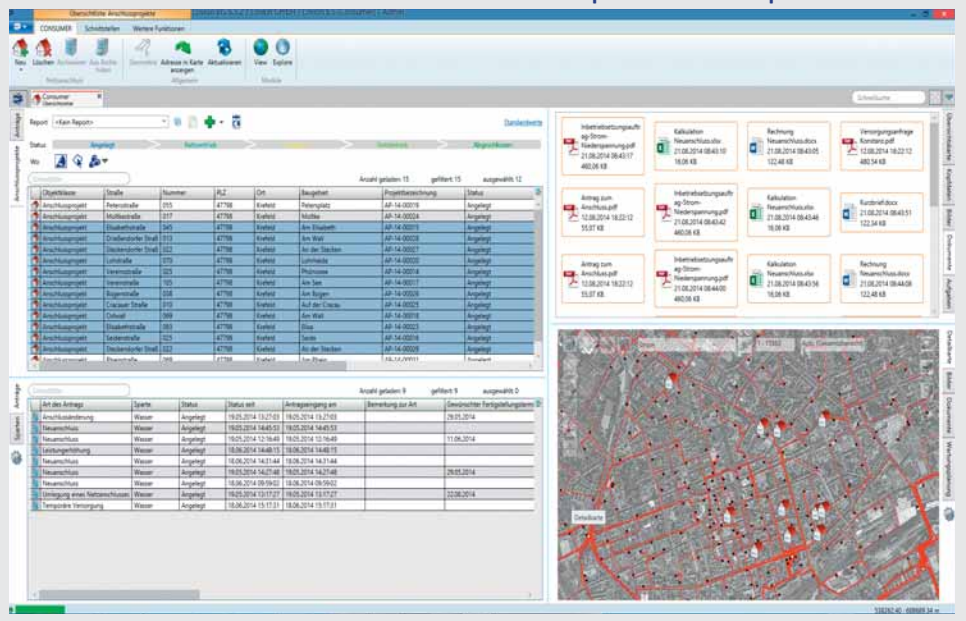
Übersichtliche Anschlussprojekte

CONSUMER Schnittstellen Weitere Funktionen

Neu Löschen Bearbeiten Aus Rechte laden Übersicht Adresse in Karte anzeigen Aktualisieren View Explore

Allgemein Module

Consumer Übersichtliste

Schnellsuche

Report <Kein Report> Standardwerte

Status: Angelegt Beauftragt Abgeschlossen

Anzahl geladen: 15 gefiltert: 15 ausgewählt: 12

| Objektklasse | Straße | Nummer | PLZ | Ort | Bezugstext | Projektbezeichnung | Status |
|---|---|---|---|---|---|---|---|
| Anschlussprojekt | Petersstraße | 055 | 47798 | Krefeld | Petersplatz | AP-14-00019 | Angelegt |
| Anschlussprojekt | Moltkestraße | 017 | 47798 | Krefeld | Moltke | AP-14-00024 | Angelegt |
| Anschlussprojekt | Elisabethstraße | 045 | 47798 | Krefeld | Am Elisabeth | AP-14-00015 | Angelegt |
| Anschlussprojekt | Dreikönigerstraße | 013 | 47798 | Krefeld | Am Wall | AP-14-00028 | Angelegt |
| Anschlussprojekt | Steckendorfer Straße | 022 | 47798 | Krefeld | An der Stecken | AP-14-00027 | Angelegt |
| Anschlussprojekt | Lohstraße | 070 | 47798 | Krefeld | Lohmeide | AP-14-00020 | Angelegt |
| Anschlussprojekt | Vereinsstraße | 025 | 47798 | Krefeld | Phönixsee | AP-14-00014 | Angelegt |
| Anschlussprojekt | Vereinstraße | 165 | 47798 | Krefeld | Am See | AP-14-00017 | Angelegt |
| Anschlussprojekt | Bogenstraße | 038 | 47798 | Krefeld | Am Bogen | AP-14-00026 | Angelegt |
| Anschlussprojekt | Cracauer Straße | 010 | 47798 | Krefeld | Auf der Cracau | AP-14-00025 | Angelegt |
| Anschlussprojekt | Ostwall | 069 | 47798 | Krefeld | Am Wall | AP-14-00018 | Angelegt |
| Anschlussprojekt | Elisabethstraße | 083 | 47798 | Krefeld | Elisa | AP-14-00023 | Angelegt |
| Anschlussprojekt | Seidenstraße | 025 | 47798 | Krefeld | Seide | AP-14-00016 | Angelegt |
| Anschlussprojekt | Steckendorfer Straße | 022 | 47798 | Krefeld | An der Stecken | AP-14-00029 | Angelegt |

Anzahl geladen: 9 gefiltert: 9 ausgewählt: 0

| Art des Antrags | Sparte | Status | Status seit | Antragseingang am | Bemerkung zur Art | Gewünschter Fertigstellungstermin |
|---|---|---|---|---|---|---|
| Anschlussänderung | Wasser | Angelegt | 19.05.2014 13:27:03 | 19.05.2014 13:27:03 | | 29.05.2014 |
| Neuanschluss | Wasser | Angelegt | 19.05.2014 14:45:53 | 19.05.2014 14:45:53 | | |
| Neuanschluss | Wasser | Angelegt | 19.05.2014 12:16:49 | 19.05.2014 12:16:49 | | 11.06.2014 |
| Leistungserhöhung | Wasser | Angelegt | 18.06.2014 14:48:15 | 18.06.2014 14:48:15 | | |
| Neuanschluss | Wasser | Angelegt | 18.06.2014 14:21:44 | 18.06.2014 14:21:44 | | |
| Neuanschluss | Wasser | Angelegt | 19.05.2014 14:27:48 | 19.05.2014 14:27:48 | | 29.05.2014 |
| Neuanschluss | Wasser | Angelegt | 18.06.2014 09:59:02 | 18.06.2014 09:59:02 | | |
| Umlegung eines Netzanschlusses | Wasser | Angelegt | 19.05.2014 13:17:27 | 19.05.2014 13:17:27 | | 22.08.2014 |
| Temporäre Versorgung | Wasser | Angelegt | 18.06.2014 15:17:31 | 18.06.2014 15:17:31 | | |

Inbetriebsetzungsauftrag-Strom-Niederspannung.pdf 21.08.2014 08:43:17 460,06 KB
Kalkulation Neuanschluss.xlsx 21.08.2014 08:43:10 18,06 KB
Rechnung Neuanschluss.docx 21.08.2014 08:43:05 122,48 KB
Versorgungsanfrage Konstanz.pdf 12.08.2014 16:22:12 480,54 KB
Antrag zum Anschluss.pdf 12.08.2014 16:22:12 55,07 KB
Inbetriebsetzungsauftrag-Strom-Niederspannung.pdf 21.08.2014 08:44:02 460,06 KB
Kalkulation Neuanschluss.xlsx 21.08.2014 08:43:46 18,06 KB
Kurzbrief.docx 21.08.2014 08:43:51 122,54 KB
Antrag zum Anschluss.pdf 12.08.2014 16:22:12 55,07 KB
Inbetriebsetzungsauftrag-Strom-Niederspannung.pdf 21.08.2014 08:44:00 460,06 KB
Kalkulation Neuanschluss.xlsx 21.08.2014 08:43:56 18,06 KB
Rechnung Neuanschluss.docx 21.08.2014 08:44:08 122,48 KB

Übersichtskarte Kontaktdaten Bilder Dokumente Aufgaben Detailkarte Bilder Dokumente Wartungsplanung

Anträge Sparten Anschlussprojekte

Detailkarte

338292,40 : 608689,34 m